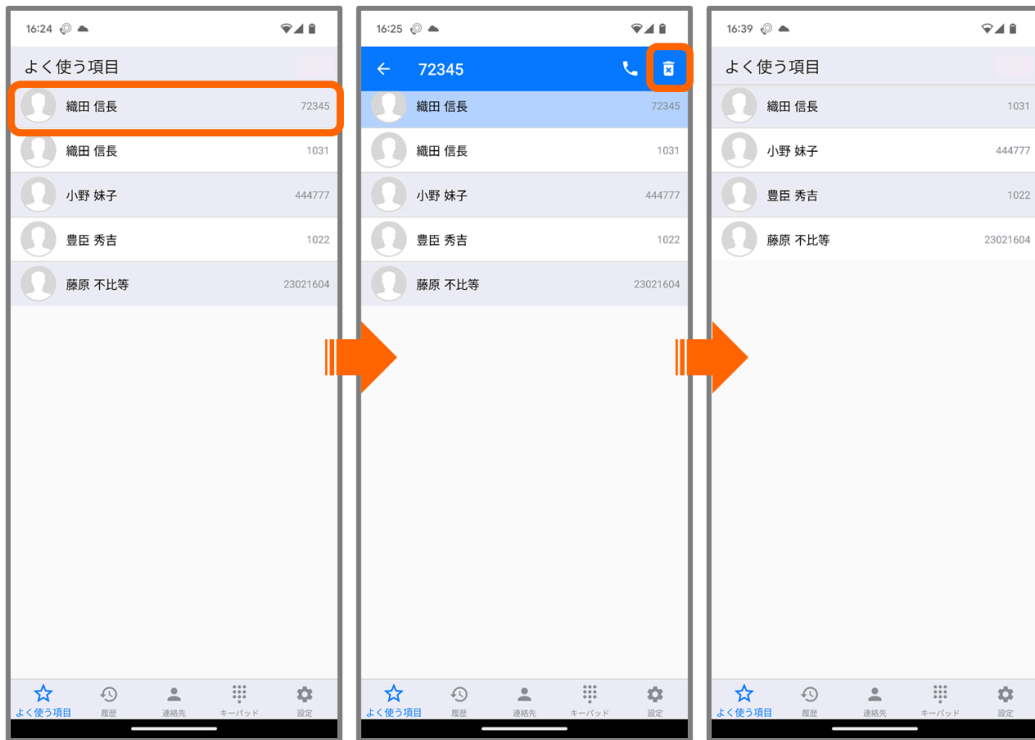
16:24

よく使う項目

織田 信長 72345

織田 信長 1031

小野 妹子 444777

豊臣 秀吉 1022

藤原 不比等 23021604

よく使う項目 履歴 連絡先 キーパッド 設定

16:25

72345

織田 信長 72345

織田 信長 1031

小野 妹子 444777

豊臣 秀吉 1022

藤原 不比等 23021604

よく使う項目 履歴 連絡先 キーパッド 設定

16:39

よく使う項目

織田 信長 1031

小野 妹子 444777

豊臣 秀吉 1022

藤原 不比等 23021604

よく使う項目 履歴 連絡先 キーパッド 設定